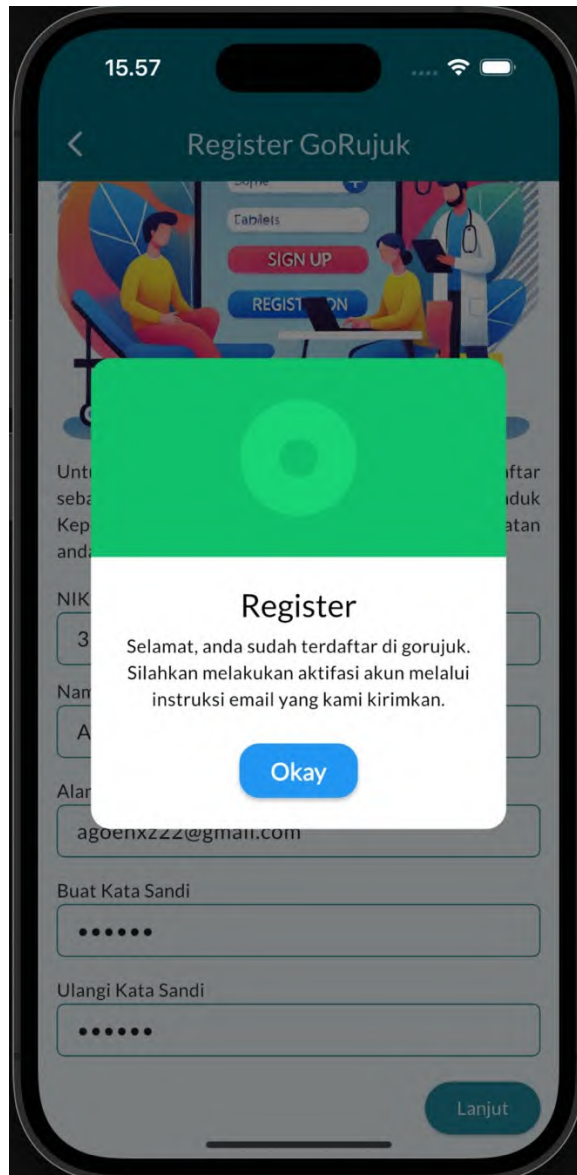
15.57

Register GoRujuk

Some

Tablets

SIGN UP

REGIST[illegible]ON

Unt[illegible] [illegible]ftar seba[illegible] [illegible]duk Kep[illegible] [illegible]atan and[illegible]

NIK

3

Nam

A

Alar

Register

Selamat, anda sudah terdaftar di gorujuk. Silahkan melakukan aktifasi akun melalui instruksi email yang kami kirimkan.

Okay

agoenxz22@gmail.com

Buat Kata Sandi

••••••

Ulangi Kata Sandi

••••••

Lanjut